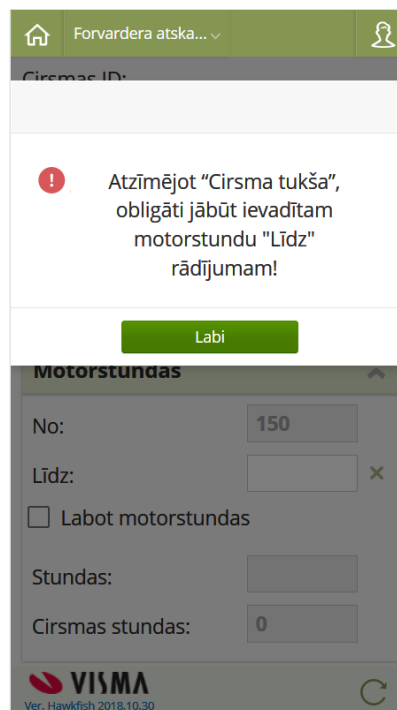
Forvardera atska...

Cirsmas ID:

Atzīmējot “Cirsma tukša”, obligāti jābūt ievadītam motorstundu "Līdz" rādījumam!

Labi

Motorstundas

No: 150

Līdz:

Labot motorstundas

Stundas:

Cirsmas stundas: 0

VISMA

Ver. Hawkfish 2018.10.30